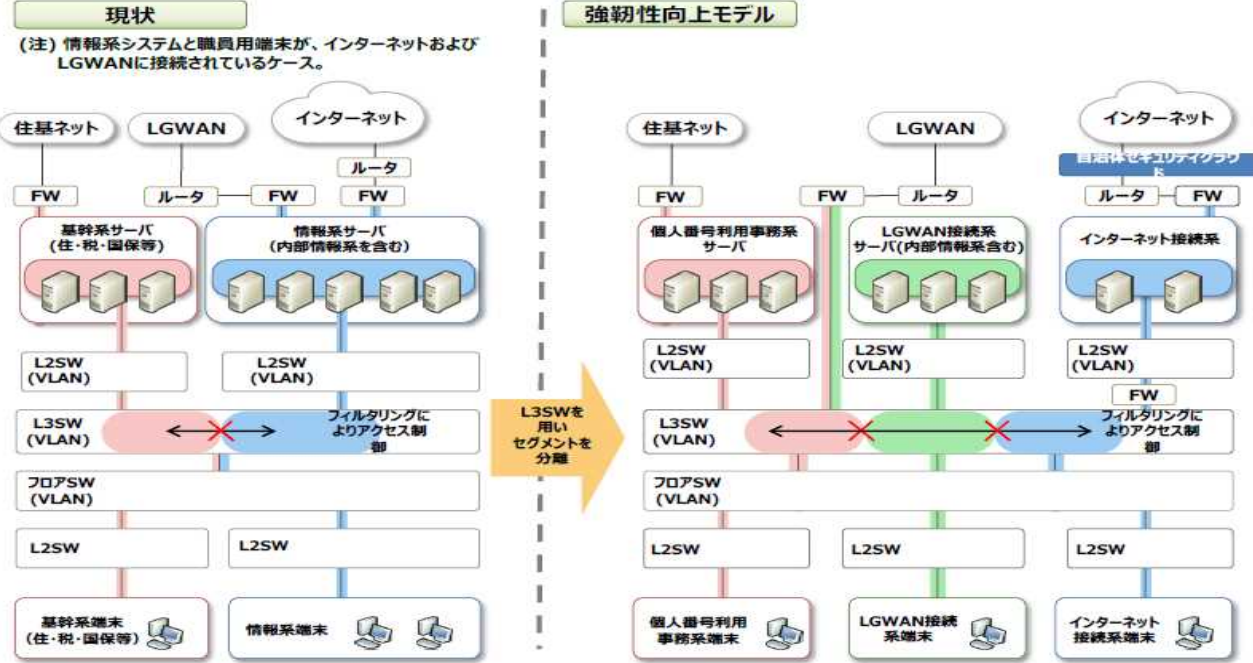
現状

(注) 情報系システムと職員用端末が、インターネットおよびLGWANに接続されているケース。

住基ネット

LGWAN

インターネット

ルータ

FW

ルータ

FW

FW

基幹系サーバ
(住・税・国保等)

情報系サーバ
(内部情報系を含む)

L2SW
(VLAN)

L2SW
(VLAN)

L3SW
(VLAN)

フィルタリングによりアクセス制御

フロアSW
(VLAN)

L2SW

L2SW

基幹系端末
(住・税・国保等)

情報系端末

L3SWを用いセグメントを分離

強靭性向上モデル

住基ネット

LGWAN

インターネット

自治体セキュリティクラウド

FW

FW

ルータ

ルータ

FW

個人番号利用事務系サーバ

LGWAN接続系サーバ(内部情報系含む)

インターネット接続系

L2SW
(VLAN)

L2SW
(VLAN)

L2SW
(VLAN)

FW

L3SW
(VLAN)

フィルタリングによりアクセス制御

フロアSW
(VLAN)

L2SW

L2SW

L2SW

個人番号利用事務系端末

LGWAN接続系端末

インターネット接続系端末